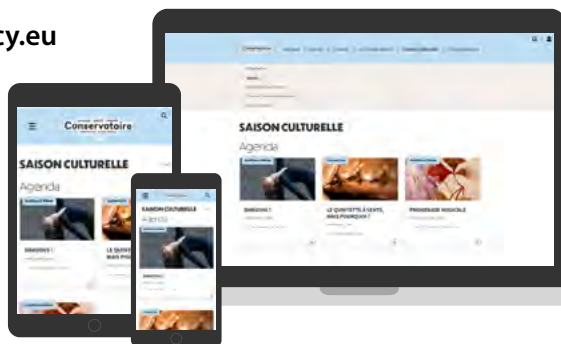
cy.eu

SAISON CULTURELLE
Agenda

SARDINES !

LE QUINTETTE À VENTS, MAIS POURQUOI ?

PROMENADE MUSICALE

Conservatoire

SAISON CULTURELLE
Agenda

SARDINES !

LE QUINTE MAIS POU

SAISON CULTURELLE
Agenda

SARDINES !